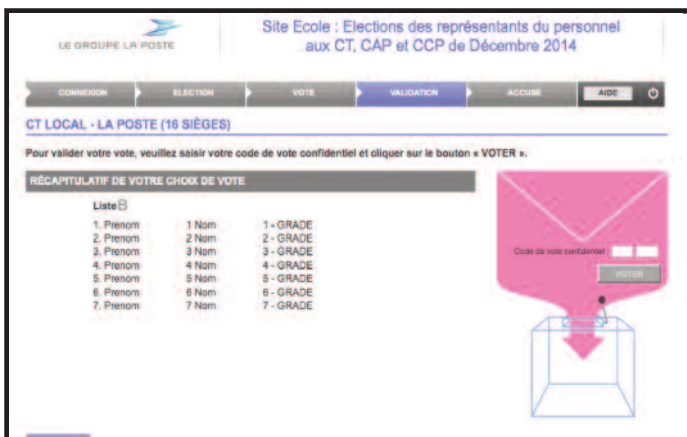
LE GROUPE LA POSTE

Site Ecole : Elections des représentants du personnel aux CT, CAP et CCP de Décembre 2014

CONNEXION ELECTION VOTE VALIDATION ACCUSÉ AIDE

CT LOCAL - LA POSTE (16 SIÈGES)

Pour valider votre vote, veuillez saisir votre code de vote confidentiel et cliquer sur le bouton « VOTER ».

RÉCAPITULATIF DE VOTRE CHOIX DE VOTE

Liste B

| | | |
|---|---|---|
| 1. Prenom | 1 Nom | 1 - GRADE |
| 2. Prenom | 2 Nom | 2 - GRADE |
| 3. Prenom | 3 Nom | 3 - GRADE |
| 4. Prenom | 4 Nom | 4 - GRADE |
| 5. Prenom | 5 Nom | 5 - GRADE |
| 6. Prenom | 6 Nom | 6 - GRADE |
| 7. Prenom | 7 Nom | 7 - GRADE |

Code de vote confidentiel

VOTER